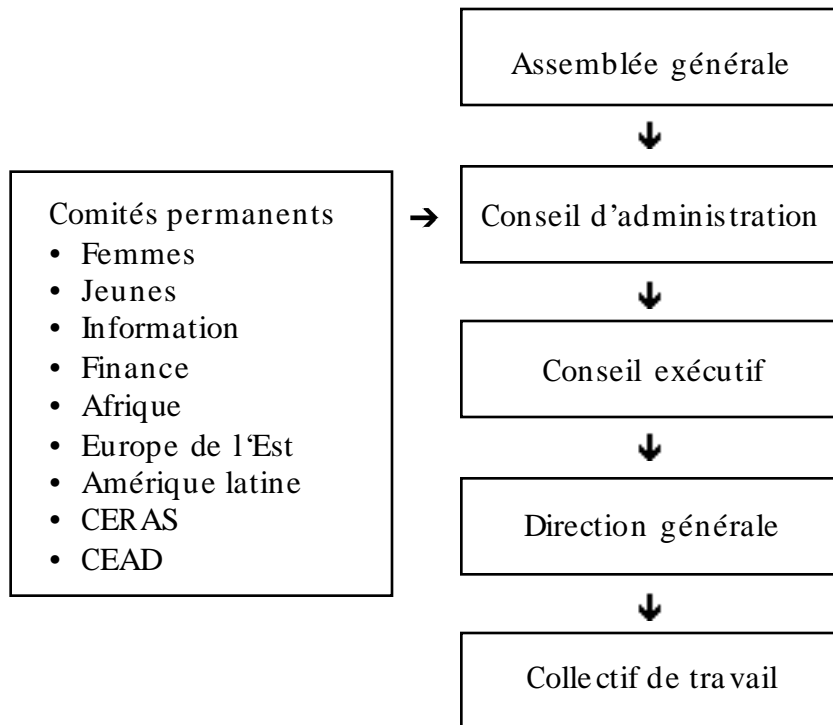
Assemblée générale

Comités permanents
• Femmes
• Jeunes
• Information
• Finance
• Afrique
• Europe de l'Est
• Amérique latine
• CERAS
• CEAD

Conseil d'administration

Conseil exécutif

Direction générale

Collectif de travail